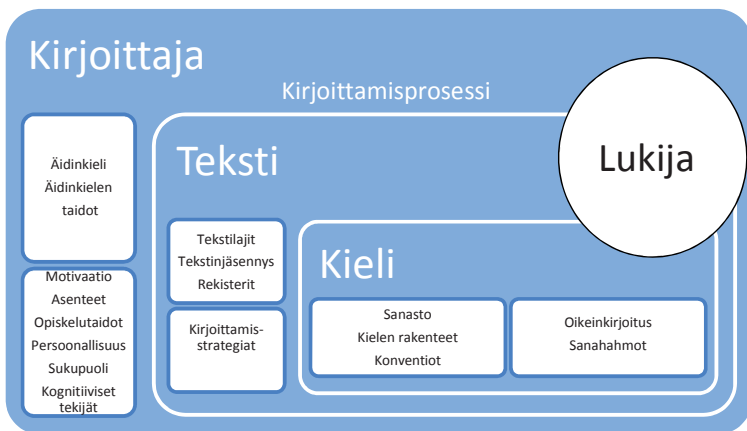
Kirjoittaja

Kirjoittamisprosessi

Lukija

Äidinkieli
Äidinkielen taidot

Motivaatio
Asenteet
Opiskelutaidot
Persoonallisuus
Sukupuoli
Kognitiiviset tekijät

Teksti

Tekstilajit
Tekstinjäsennys
Rekisterit

Kirjoittamis-strategiat

Kieli

Sanasto
Kielen rakenteet
Konventiot

Oikeinkirjoitus
Sanahahmot